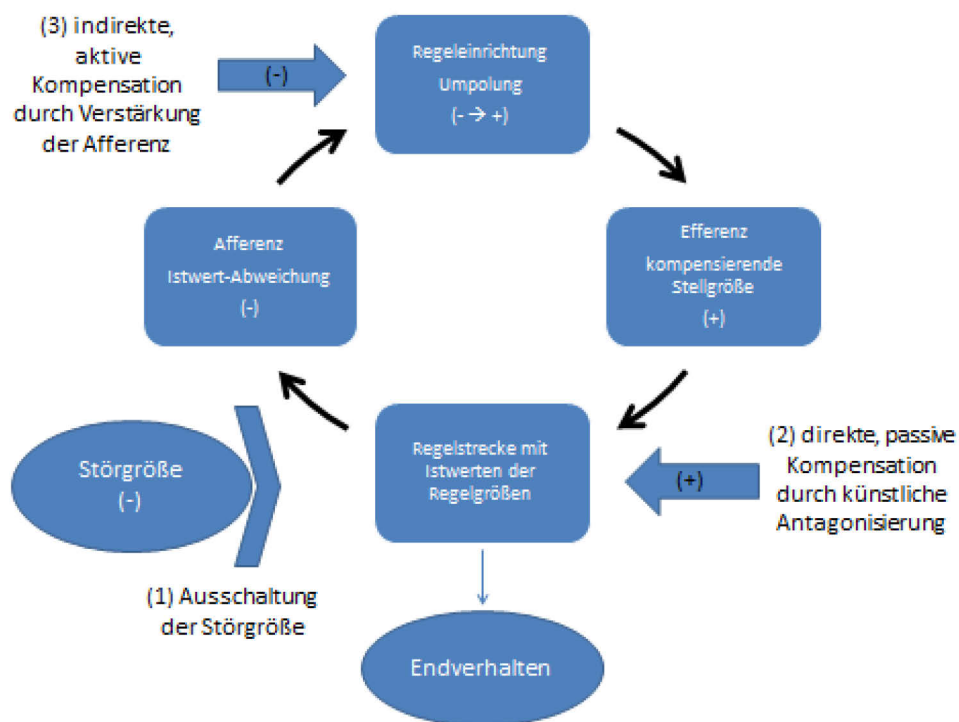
(3) indirekte, aktive Kompensation durch Verstärkung der Afferenz

(-)

Regeleinrichtung
Umpolung
(- → +)

Afferenz
Istwert-Abweichung
(-)

Efferenz
kompensierende Stellgröße
(+)

Störgröße
(-)

Regelstrecke mit Istwerten der Regelgrößen

(+)

(2) direkte, passive Kompensation durch künstliche Antagonisierung

(1) Ausschaltung der Störgröße

Endverhalten